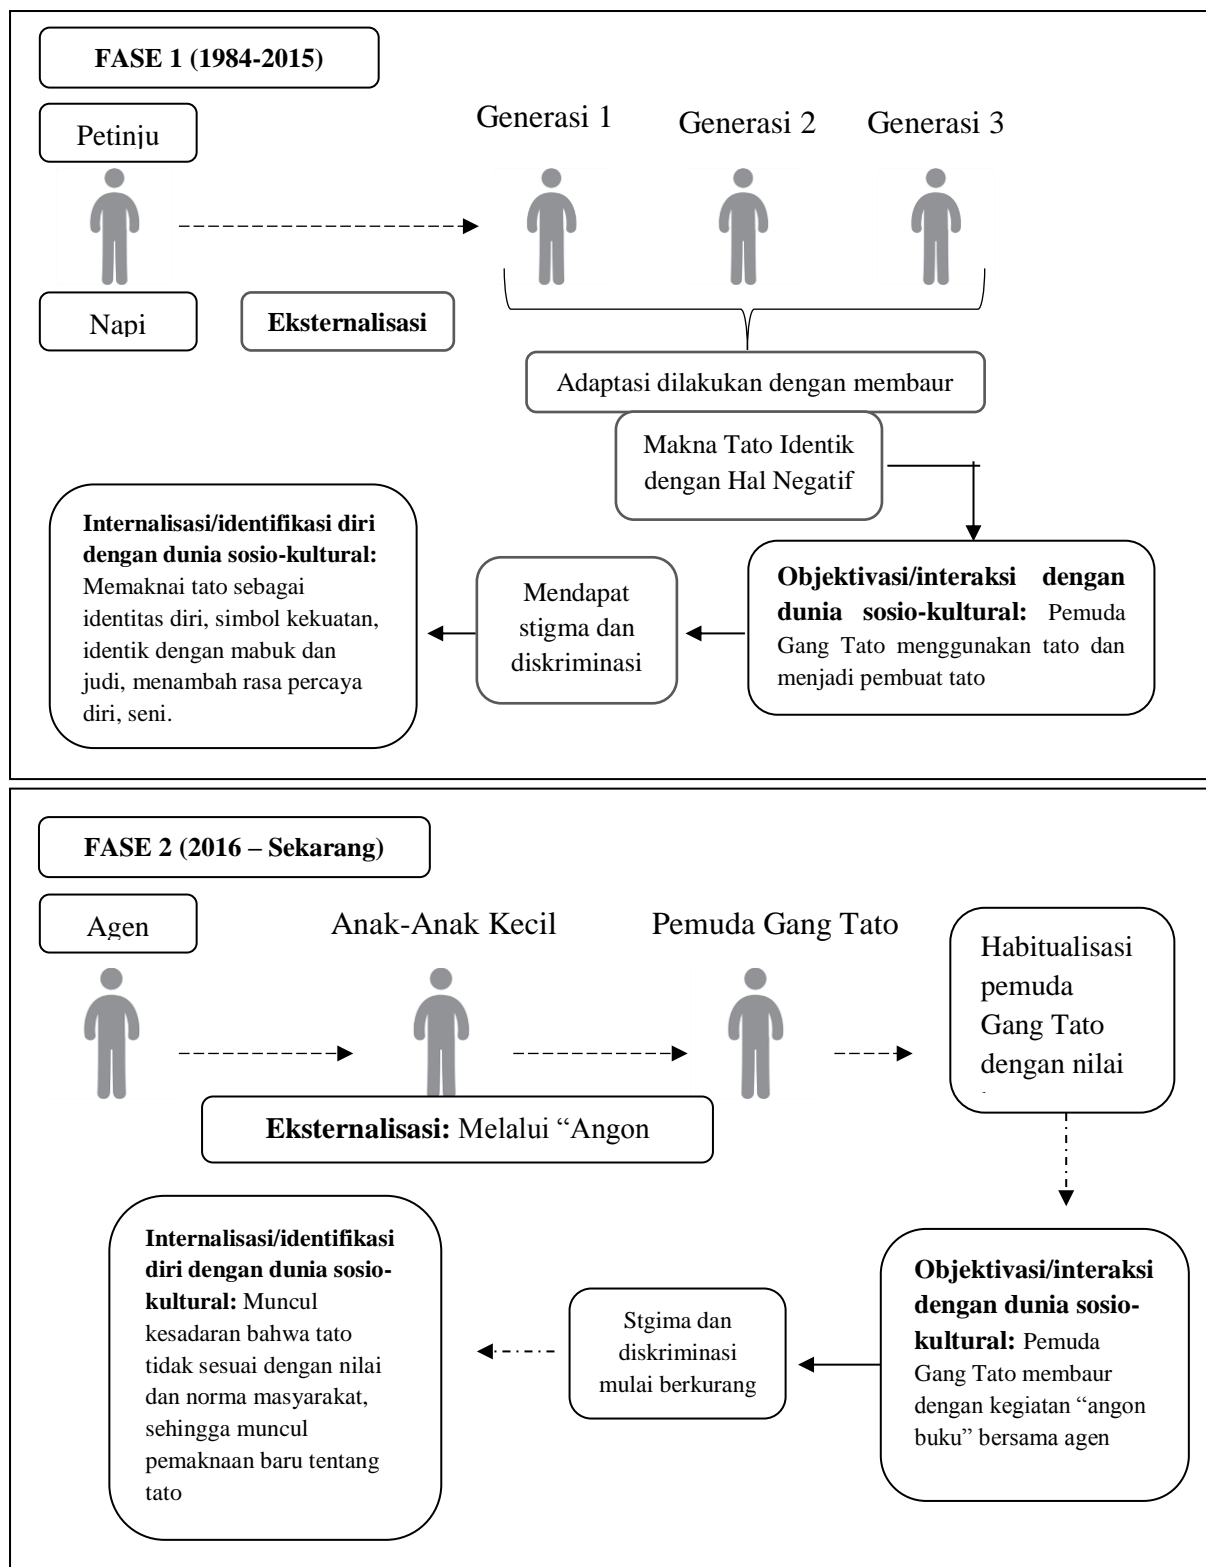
FASE 1 (1984-2015)

Petinju

Generasi 1

Generasi 2

Generasi 3

Napi

Eksternalisasi

Adaptasi dilakukan dengan membaur

Makna Tato Identik dengan Hal Negatif

Internalisasi/identifikasi diri dengan dunia sosio-kultural: Memaknai tato sebagai identitas diri, simbol kekuatan, identik dengan mabuk dan judi, menambah rasa percaya diri, seni.

Mendapat stigma dan diskriminasi

Objektivasi/interaksi dengan dunia sosio-kultural: Pemuda Gang Tato menggunakan tato dan menjadi pembuat tato

FASE 2 (2016 – Sekarang)

Agen

Anak-Anak Kecil

Pemuda Gang Tato

Habitualisasi pemuda Gang Tato dengan nilai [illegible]

Eksternalisasi: Melalui "Angon

Internalisasi/identifikasi diri dengan dunia sosio-kultural: Muncul kesadaran bahwa tato tidak sesuai dengan nilai dan norma masyarakat, sehingga muncul pemaknaan baru tentang tato

Stgima dan diskriminasi mulai berkurang

Objektivasi/interaksi dengan dunia sosio-kultural: Pemuda Gang Tato membaur dengan kegiatan "angon buku" bersama agen